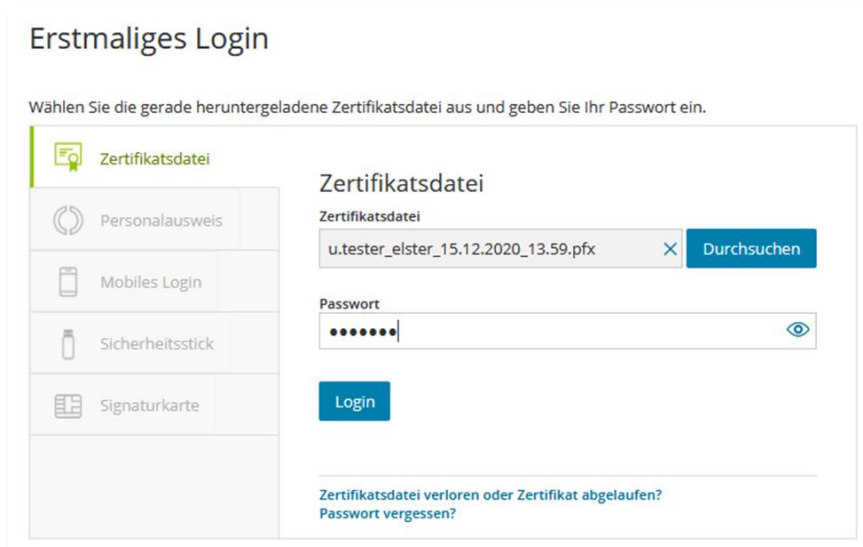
Erstmaliges Login

Wählen Sie die gerade heruntergeladene Zertifikatsdatei aus und geben Sie Ihr Passwort ein.

Zertifikatsdatei

Personalausweis

Mobiles Login

Sicherheitsstick

Signaturkarte

Zertifikatsdatei

Zertifikatsdatei

u.tester_elster_15.12.2020_13.59.pfx

Durchsuchen

Passwort

•••••••

Login

Zertifikatsdatei verloren oder Zertifikat abgelaufen?
Passwort vergessen?